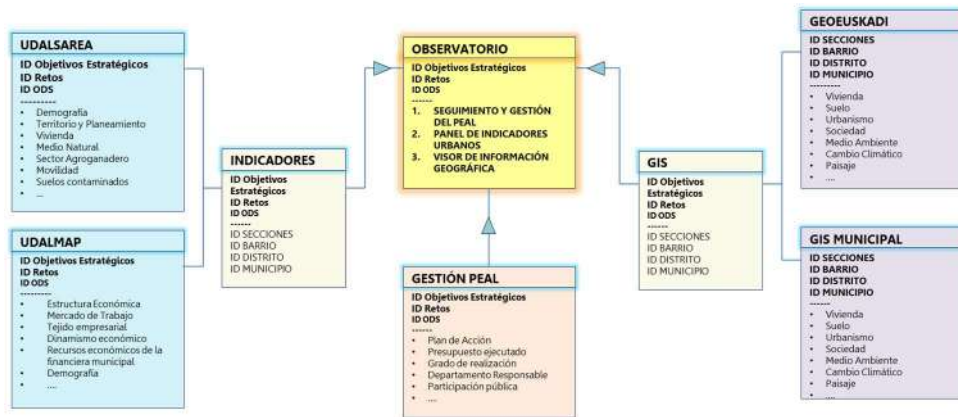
UDALSAREA

ID Objetivos Estratégicos
ID Retos
ID ODS
----------
• Demografía
• Territorio y Planeamiento
• Vivienda
• Medio Natural
• Sector Agroganadero
• Movilidad
• Suelos contaminados
• ...

UDALMAP

ID Objetivos Estratégicos
ID Retos
ID ODS
----------
• Estructura Económica
• Mercado de Trabajo
• Tejido empresarial
• Dinamismo económico
• Recursos económicos de la financiera municipal
• Demografía
• ....

INDICADORES

ID Objetivos Estratégicos
ID Retos
ID ODS
------
ID SECCIONES
ID BARRIO
ID DISTRITO
ID MUNICIPIO

OBSERVATORIO

ID Objetivos Estratégicos
ID Retos
ID ODS
------
1. SEGUIMIENTO Y GESTIÓN DEL PEAL
2. PANEL DE INDICADORES URBANOS
3. VISOR DE INFORMACIÓN GEOGRÁFICA

GESTIÓN PEAL

ID Objetivos Estratégicos
ID Retos
ID ODS
------
• Plan de Acción
• Presupuesto ejecutado
• Grado de realización
• Departamento Responsable
• Participación pública
• ....

GIS

ID Objetivos Estratégicos
ID Retos
ID ODS
------
ID SECCIONES
ID BARRIO
ID DISTRITO
ID MUNICIPIO

GEOEUSKADI

ID SECCIONES
ID BARRIO
ID DISTRITO
ID MUNICIPIO
----------
• Vivienda
• Suelo
• Urbanismo
• Sociedad
• Medio Ambiente
• Cambio Climático
• Paisaje
• ....

GIS MUNICIPAL

ID SECCIONES
ID BARRIO
ID DISTRITO
ID MUNICIPIO
------
• Vivienda
• Suelo
• Urbanismo
• Sociedad
• Medio Ambiente
• Cambio Climático
• Paisaje
• ....